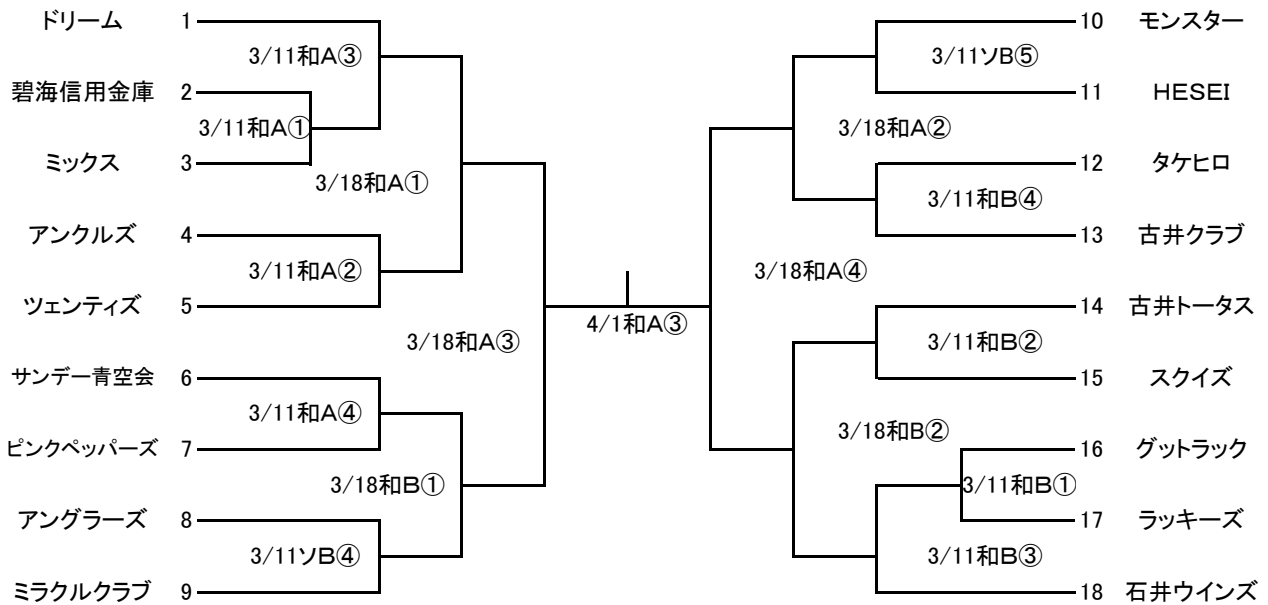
ドリーム 1
3/11和A③
碧海信用金庫 2
3/11和A①
ミックス 3
3/18和A①
アンクルズ 4
3/11和A②
ツェンティズ 5
3/18和A③
サンデー青空会 6
3/11和A④
ピンクペッパーズ 7
3/18和B①
アングラーズ 8
3/11ソB④
ミラクルクラブ 9

4/1和A③

10 モンスター
3/11ソB⑤
11 HESEI
3/18和A②
12 タケヒロ
3/11和B④
13 古井クラブ
3/18和A④
14 古井トータス
3/11和B②
15 スクイズ
3/18和B②
16 グットラック
3/11和B①
17 ラッキーズ
3/11和B③
18 石井ウインズ